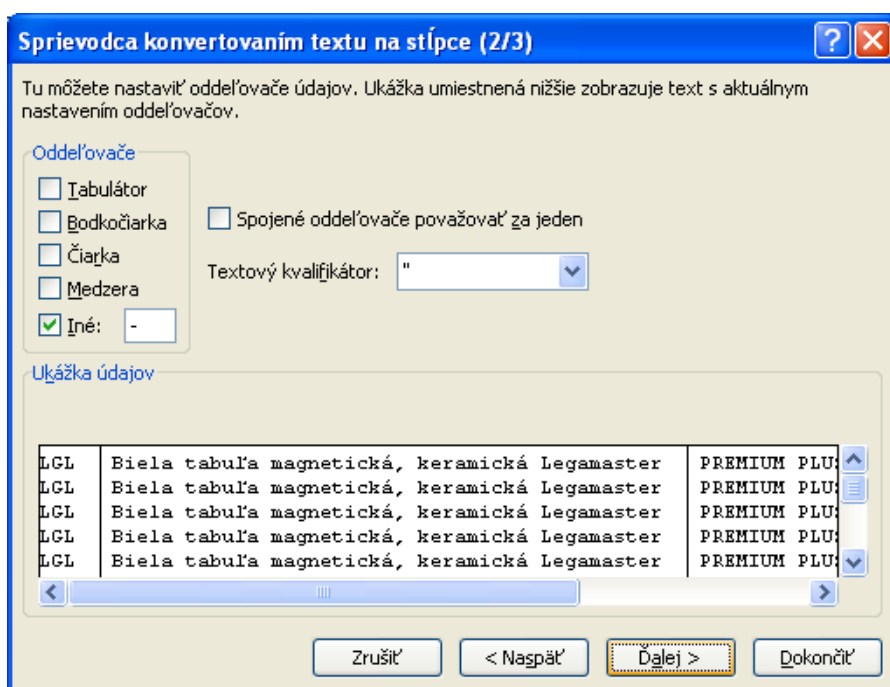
Sprievodca konvertovaním textu na stĺpce (2/3)

?

Tu môžete nastaviť oddeľovače údajov. Ukážka umiestnená nižšie zobrazuje text s aktuálnym nastavením oddeľovačov.

Oddeľovače

Tabulátor

Bodkočiarka

Čiarka

Medzera

Iné: -

Spojené oddeľovače považovať za jeden

Textový kvalifikátor: "

Ukážka údajov

| | | |
|---|---|---|
| LGL | Biela tabuľa magnetická, keramická Legamaster | PREMIUM PLU |
| LGL | Biela tabuľa magnetická, keramická Legamaster | PREMIUM PLU |
| LGL | Biela tabuľa magnetická, keramická Legamaster | PREMIUM PLU |
| LGL | Biela tabuľa magnetická, keramická Legamaster | PREMIUM PLU |
| LGL | Biela tabuľa magnetická, keramická Legamaster | PREMIUM PLU |

Zrušiť

< Naspäť

Ďalej >

Dokončiť